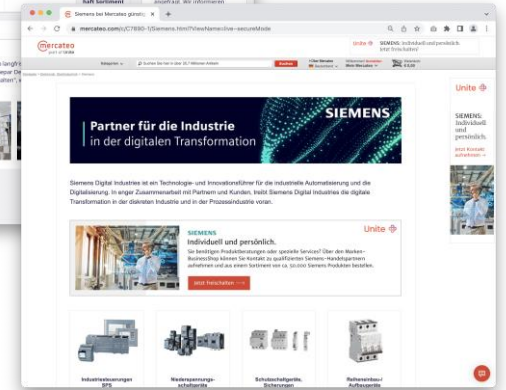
Siemens bei Mercateo gemei... ×
mercateo.com/c/7890-1/Siemens.html?ViewName=live~secureMode
mercateo part of Unite
Unite
SIEMENS: Individuell und persönlich. Jetzt freischalten
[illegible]
Suchen Sie hier in über 26.7 Millionen Artikeln
Suchen
Mein Mercateo
Warenkorb
Partner für die Industrie in der digitalen Transformation
SIEMENS
Siemens Digital Industries ist ein Technologie- und Innovationsführer für die industrielle Automatisierung und die Digitalisierung. In enger Zusammenarbeit mit Partnern und Kunden, treibt Siemens Digital Industries die digitale Transformation in der diskreten Industrie und in der Prozessindustrie voran.
SIEMENS
Individuell und persönlich.
Unite
Sie benötigen Produktberatungen oder spezielle Services? Über den Marken-BusinessShop können Sie Kontakt zu qualifizierten Siemens-Handelspartnern aufnehmen und aus einem Sortiment von ca. 50.000 Siemens Produkten bestellen.
Jetzt freischalten →
Unite
SIEMENS: Individuell und persönlich.
Jetzt Kontakt aufnehmen →
Industriesteuerungen SPS
Niederspannungs-schaltgeräte
Schutzschaltgeräte, Sicherungen
Reiheneinbau-/ Aufbaugeräte